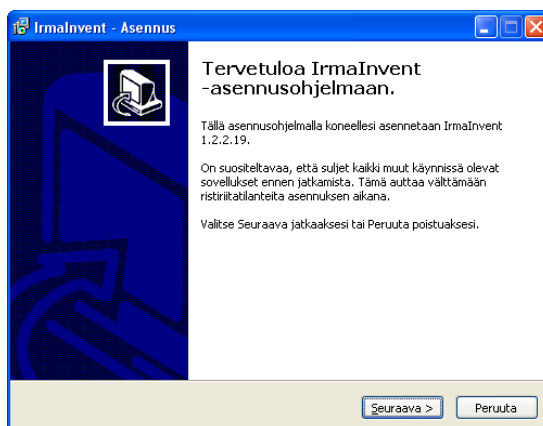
IrmaInvent - Asennus

Tervetuloa IrmaInvent -asennusohjelmaan.

Tällä asennusohjelmalla koneellesi asennetaan IrmaInvent 1.2.2.19.

On suositeltavaa, että suljet kaikki muut käynnissä olevat sovellukset ennen jatkamista. Tämä auttaa välttämään ristiriitatilanteita asennuksen aikana.

Valitse Seuraava jatkaaksesi tai Peruuta poistuaksesi.

Seuraava >

Peruuta